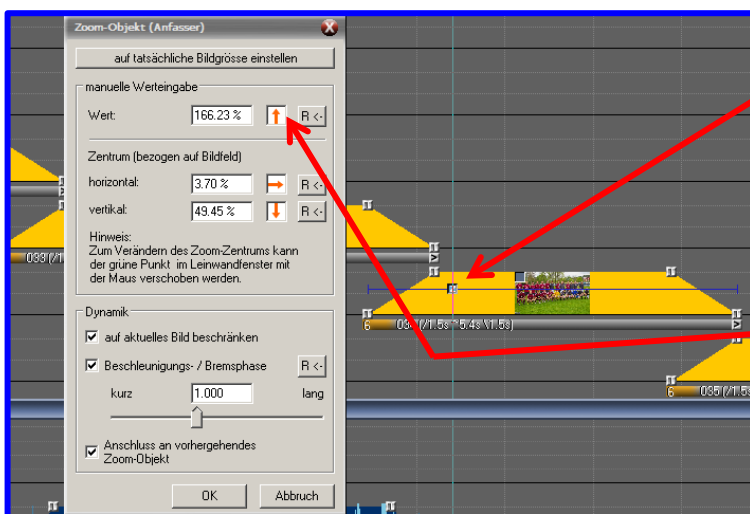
Zoom-Objekt (Anfasser)

auf tatsächliche Bildgrösse einstellen

manuelle Werteingabe

Wert: 166.23 % R <-

Zentrum (bezogen auf Bildfeld)

horizontal: 3.70 % R <-

vertikal: 49.45 % R <-

Hinweis:
Zum Verändern des Zoom-Zentrums kann der grüne Punkt im Leinwandfenster mit der Maus verschoben werden.

Dynamik

auf aktuelles Bild beschränken

Beschleunigungs- / Bremsphase R <-

kurz 1.000 lang

Anschluss an vorhergehendes Zoom-Objekt

OK Abbruch

03 (7/1.5s \ 5.4s \ 1.5s)

6

035 (7/

6

033 (7/1.